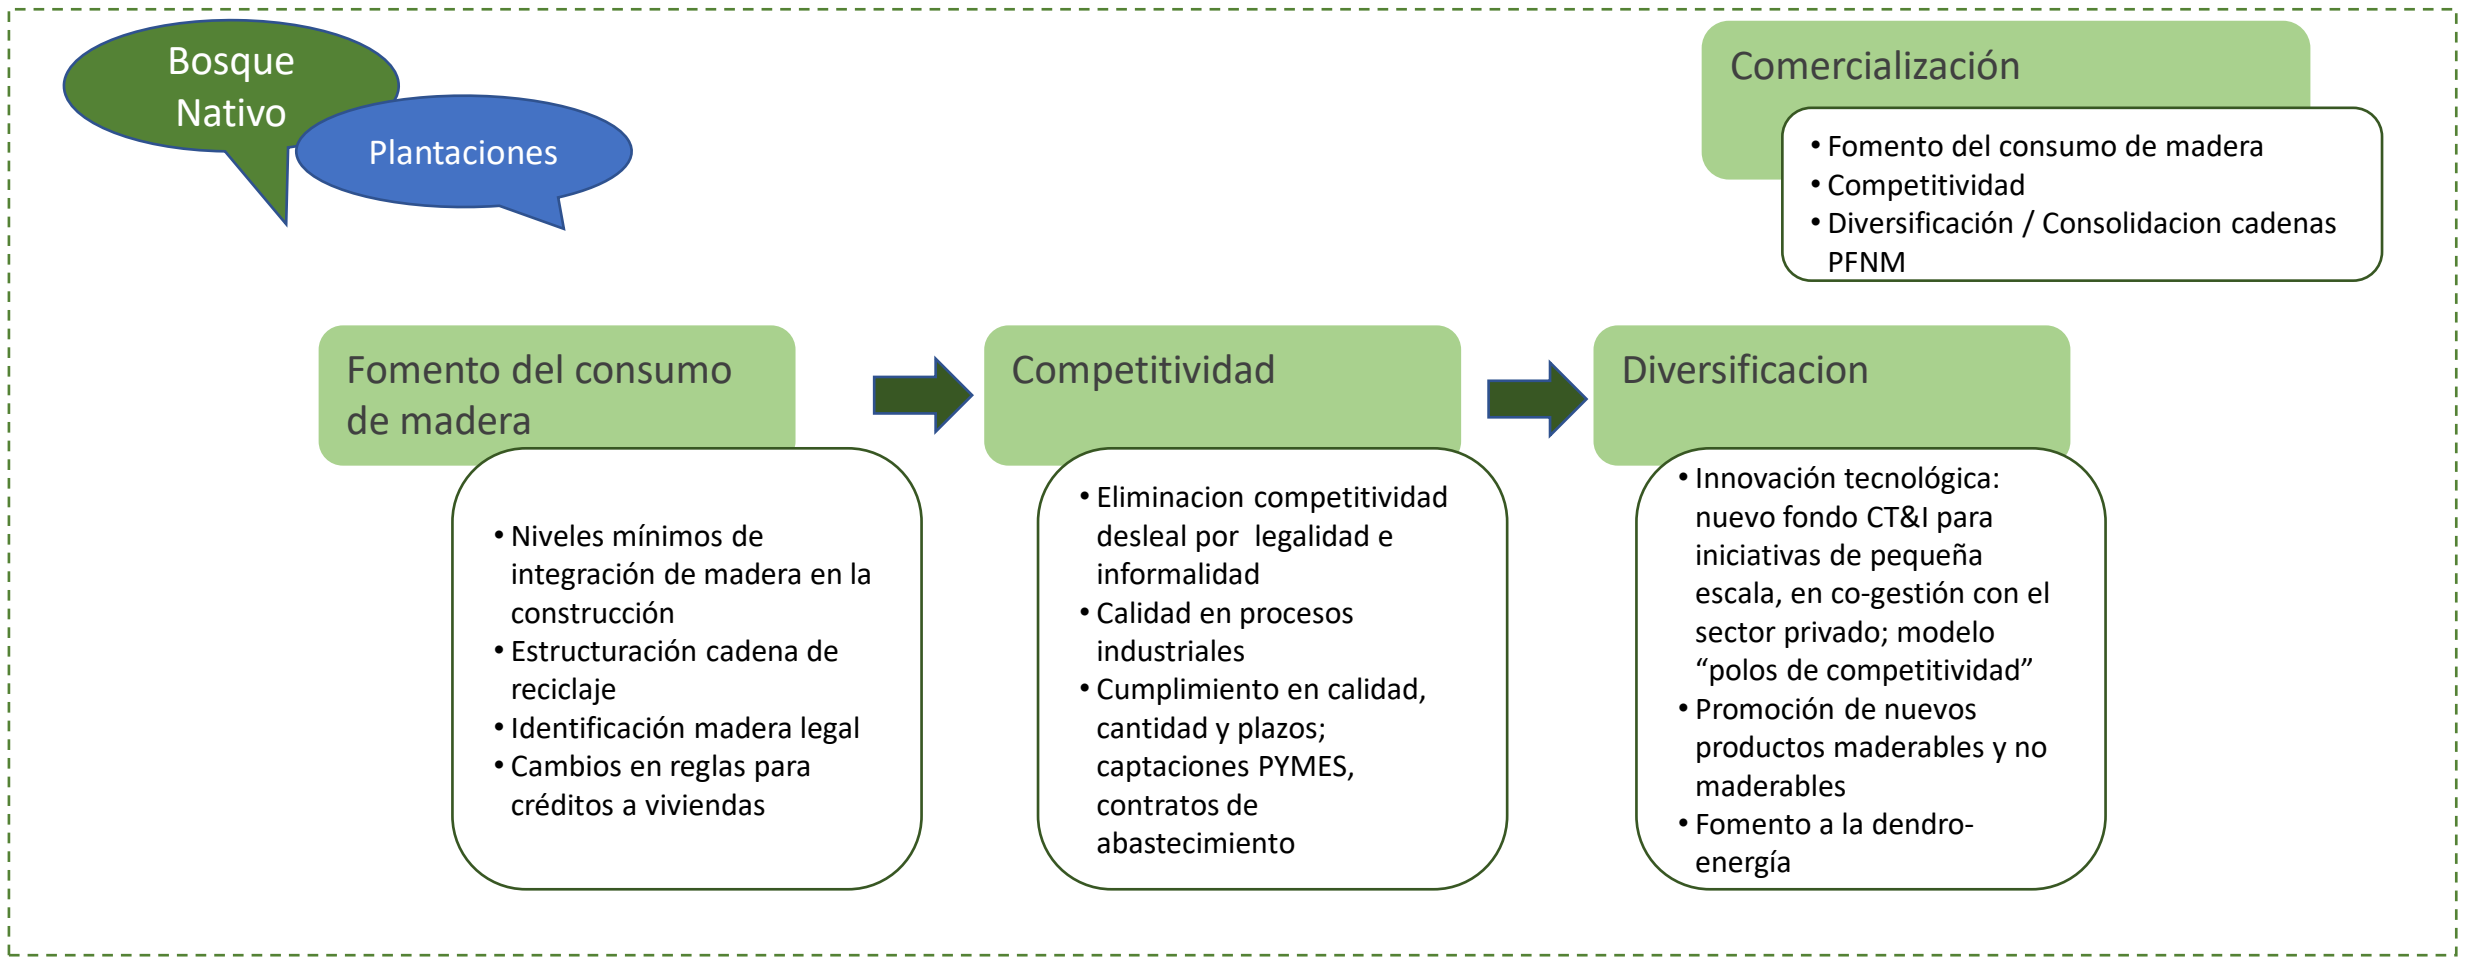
Bosque Nativo

Plantaciones

Comercialización

• Fomento del consumo de madera
• Competitividad
• Diversificación / Consolidacion cadenas PFNM

Fomento del consumo de madera

• Niveles mínimos de integración de madera en la construcción
• Estructuración cadena de reciclaje
• Identificación madera legal
• Cambios en reglas para créditos a viviendas

Competitividad

• Eliminacion competitividad desleal por legalidad e informalidad
• Calidad en procesos industriales
• Cumplimiento en calidad, cantidad y plazos; captaciones PYMES, contratos de abastecimiento

Diversificacion

• Innovación tecnológica: nuevo fondo CT&I para iniciativas de pequeña escala, en co-gestión con el sector privado; modelo "polos de competitividad"
• Promoción de nuevos productos maderables y no maderables
• Fomento a la dendro-energía